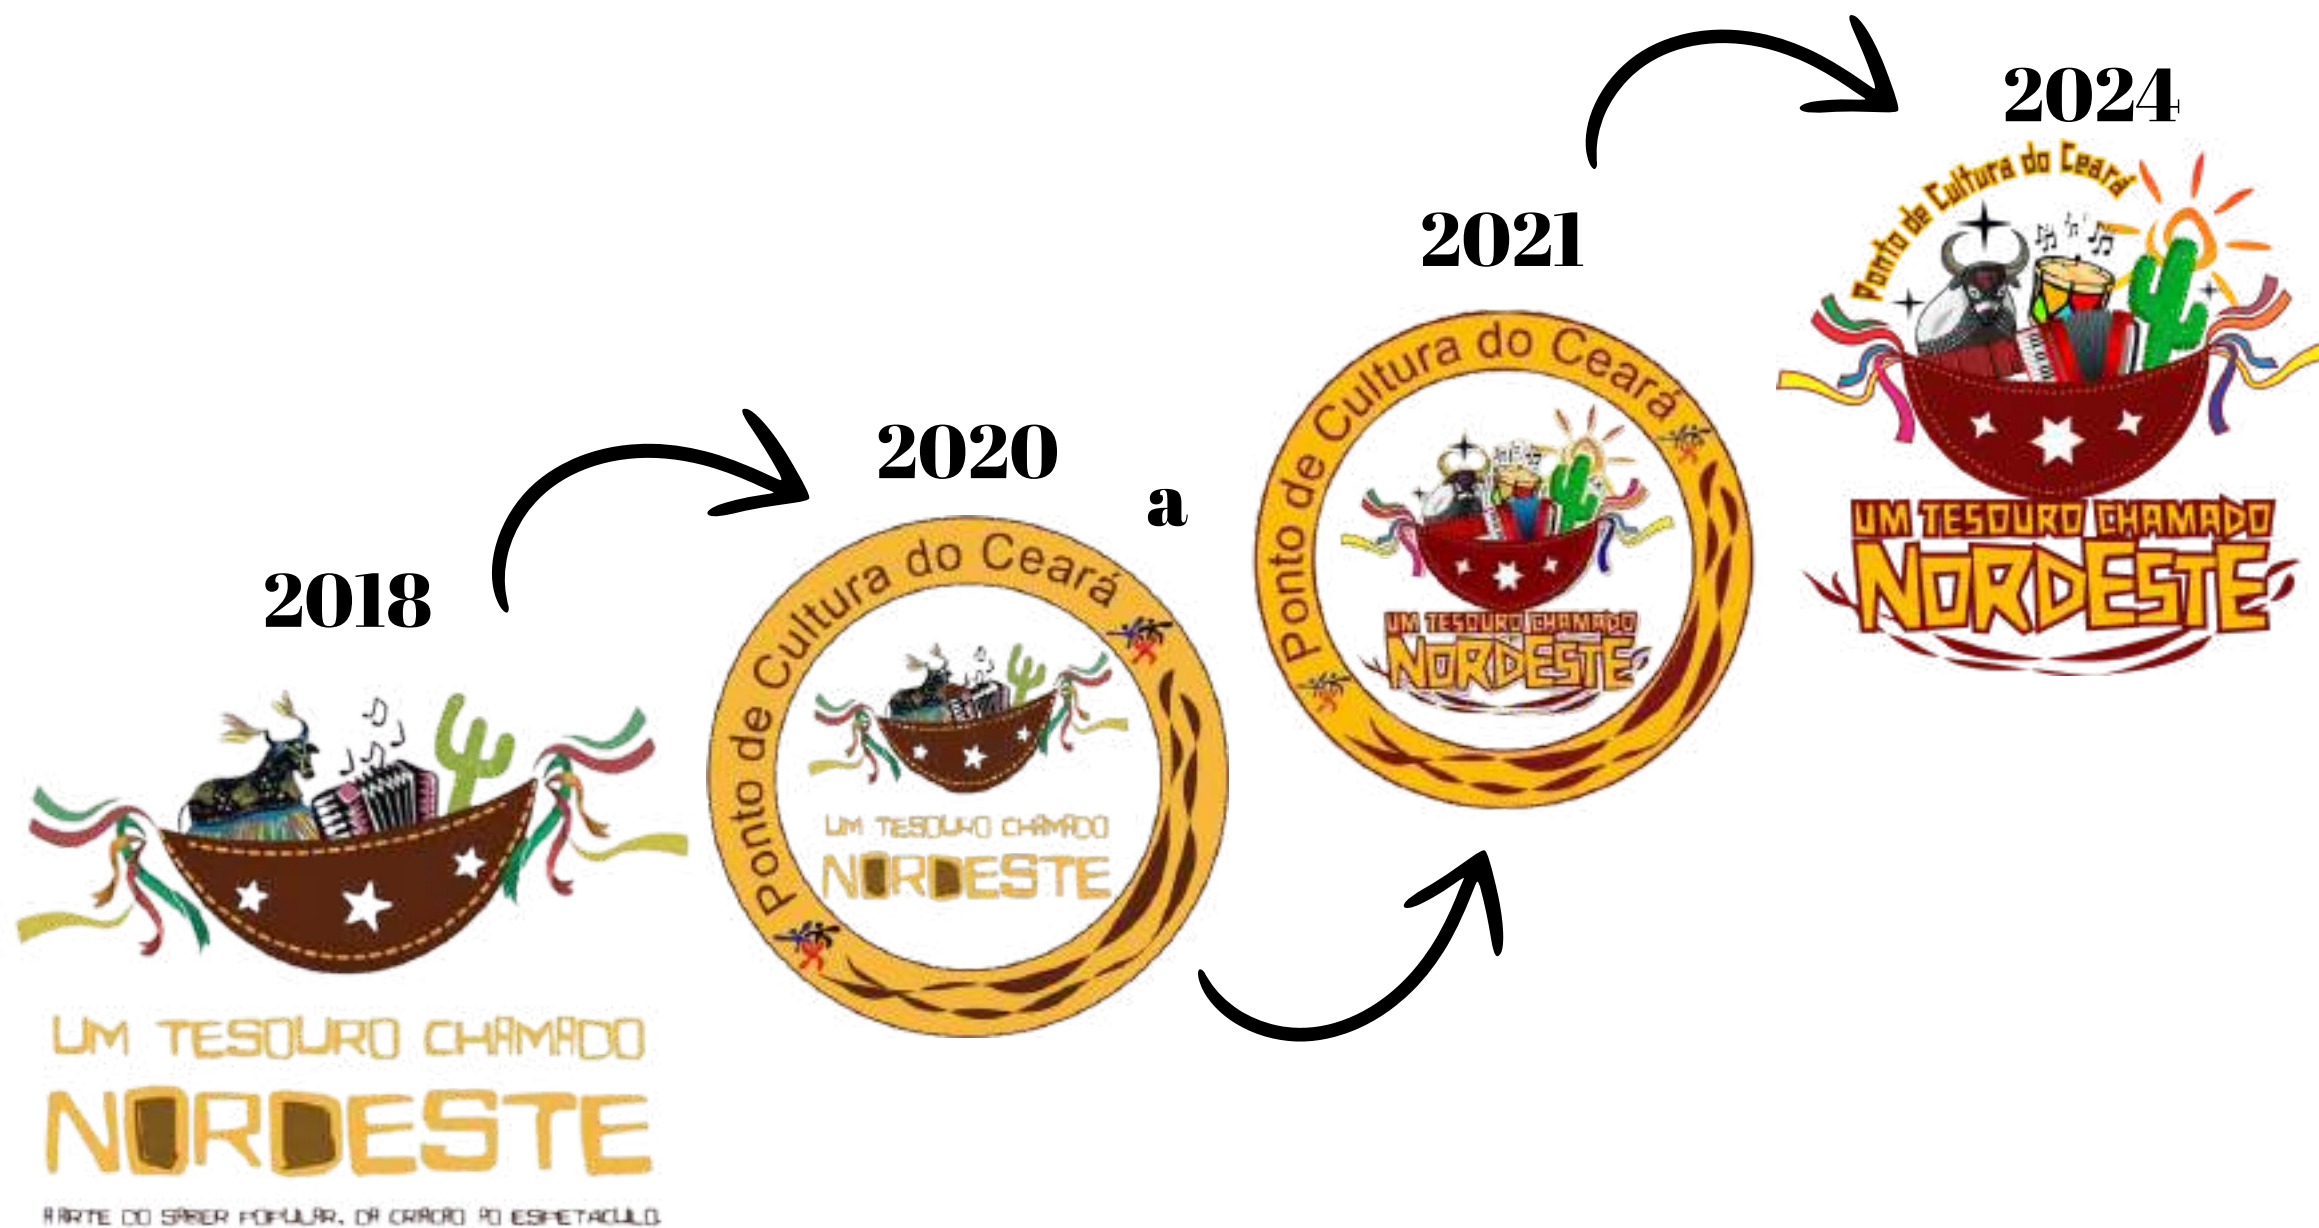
2024

Ponto de Cultura do Ceará

UM TESOURO CHAMADO NORDESTE

2021

Ponto de Cultura do Ceará

UM TESOURO CHAMADO NORDESTE

2020

a

Ponto de Cultura do Ceará

UM TESOURO CHAMADO NORDESTE

2018

UM TESOURO CHAMADO NORDESTE

A ARTE DO SABER POPULAR, DA CRIAÇÃO AO ESPETÁCULO